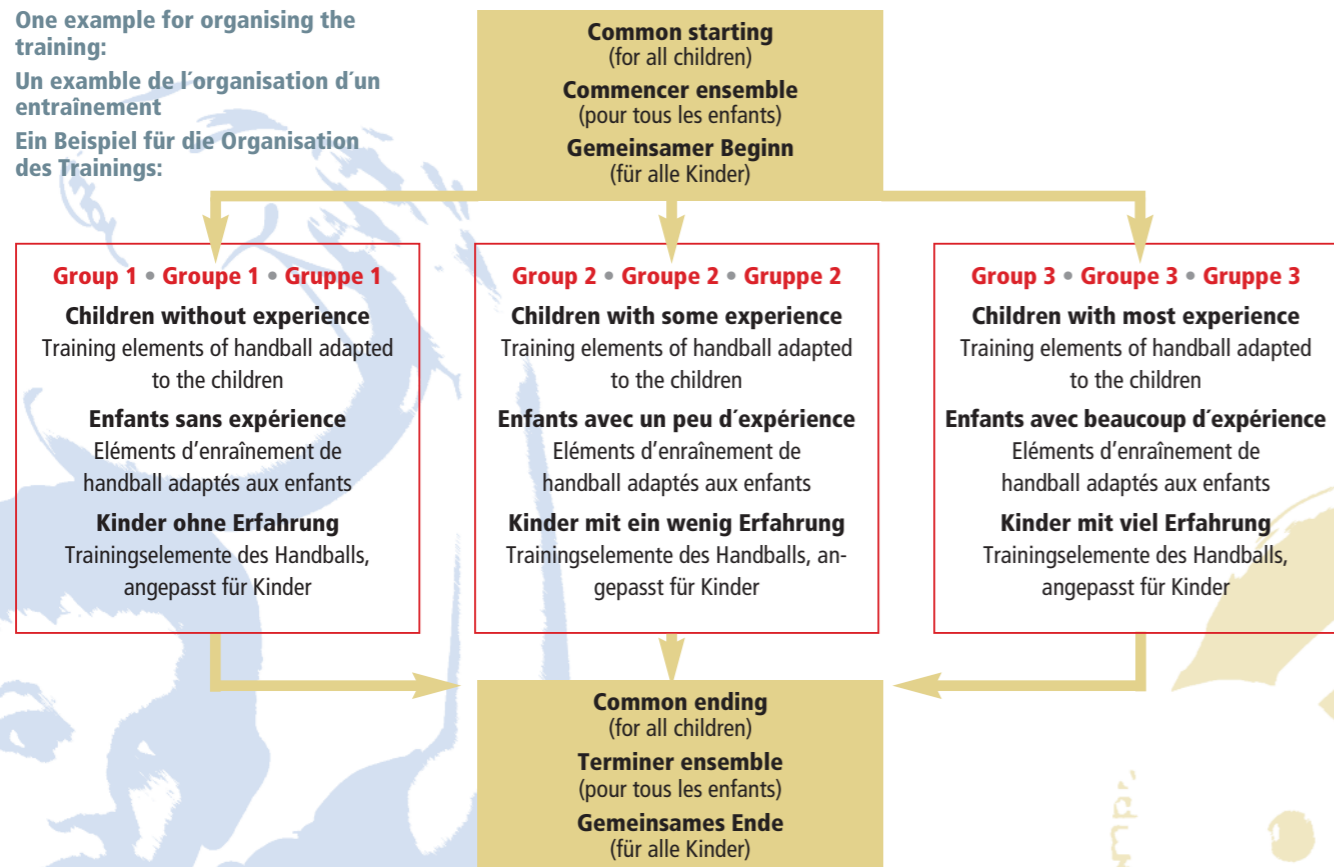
One example for organising the training:

Un examble de l´organisation d´un entraînement

Ein Beispiel für die Organisation des Trainings:

Common starting
(for all children)

Commencer ensemble
(pour tous les enfants)

Gemeinsamer Beginn
(für alle Kinder)

Group 1 • Groupe 1 • Gruppe 1

Children without experience
Training elements of handball adapted to the children

Enfants sans expérience
Eléments d'enraînement de handball adaptés aux enfants

Kinder ohne Erfahrung
Trainingselemente des Handballs, angepasst für Kinder

Group 2 • Groupe 2 • Gruppe 2

Children with some experience
Training elements of handball adapted to the children

Enfants avec un peu d´expérience
Eléments d'enraînement de handball adaptés aux enfants

Kinder mit ein wenig Erfahrung
Trainingselemente des Handballs, angepasst für Kinder

Group 3 • Groupe 3 • Gruppe 3

Children with most experience
Training elements of handball adapted to the children

Enfants avec beaucoup d´expérience
Eléments d'enraînement de handball adaptés aux enfants

Kinder mit viel Erfahrung
Trainingselemente des Handballs, angepasst für Kinder

Common ending
(for all children)

Terminer ensemble
(pour tous les enfants)

Gemeinsames Ende
(für alle Kinder)